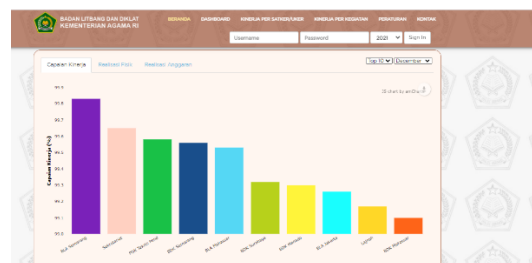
BADAN LITBANG DAN DIKLAT
KEMENTERIAN AGAMA RI

BERANDA DASHBOARD KINERJA PER SATKER/UNOR KINERJA PER KEGIATAN PERATURAN KONTAK

Username Password 2021 Sign In

Capaian Kinerja Realisasi Fisik Realisasi Anggaran

Top 10 Desember

Capaian Kinerja (%)

95.9
95.8
95.7
95.6
95.5
95.4
95.3
95.2
95.1
95.0

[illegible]

BLA Semarang
Sekretariat
PSLK Sakti Peran
BDK Semarang
BLA Jakarta
BDK Surabaya
BDK Manado
BLA Makassar
Lajnah
BDK Makassar